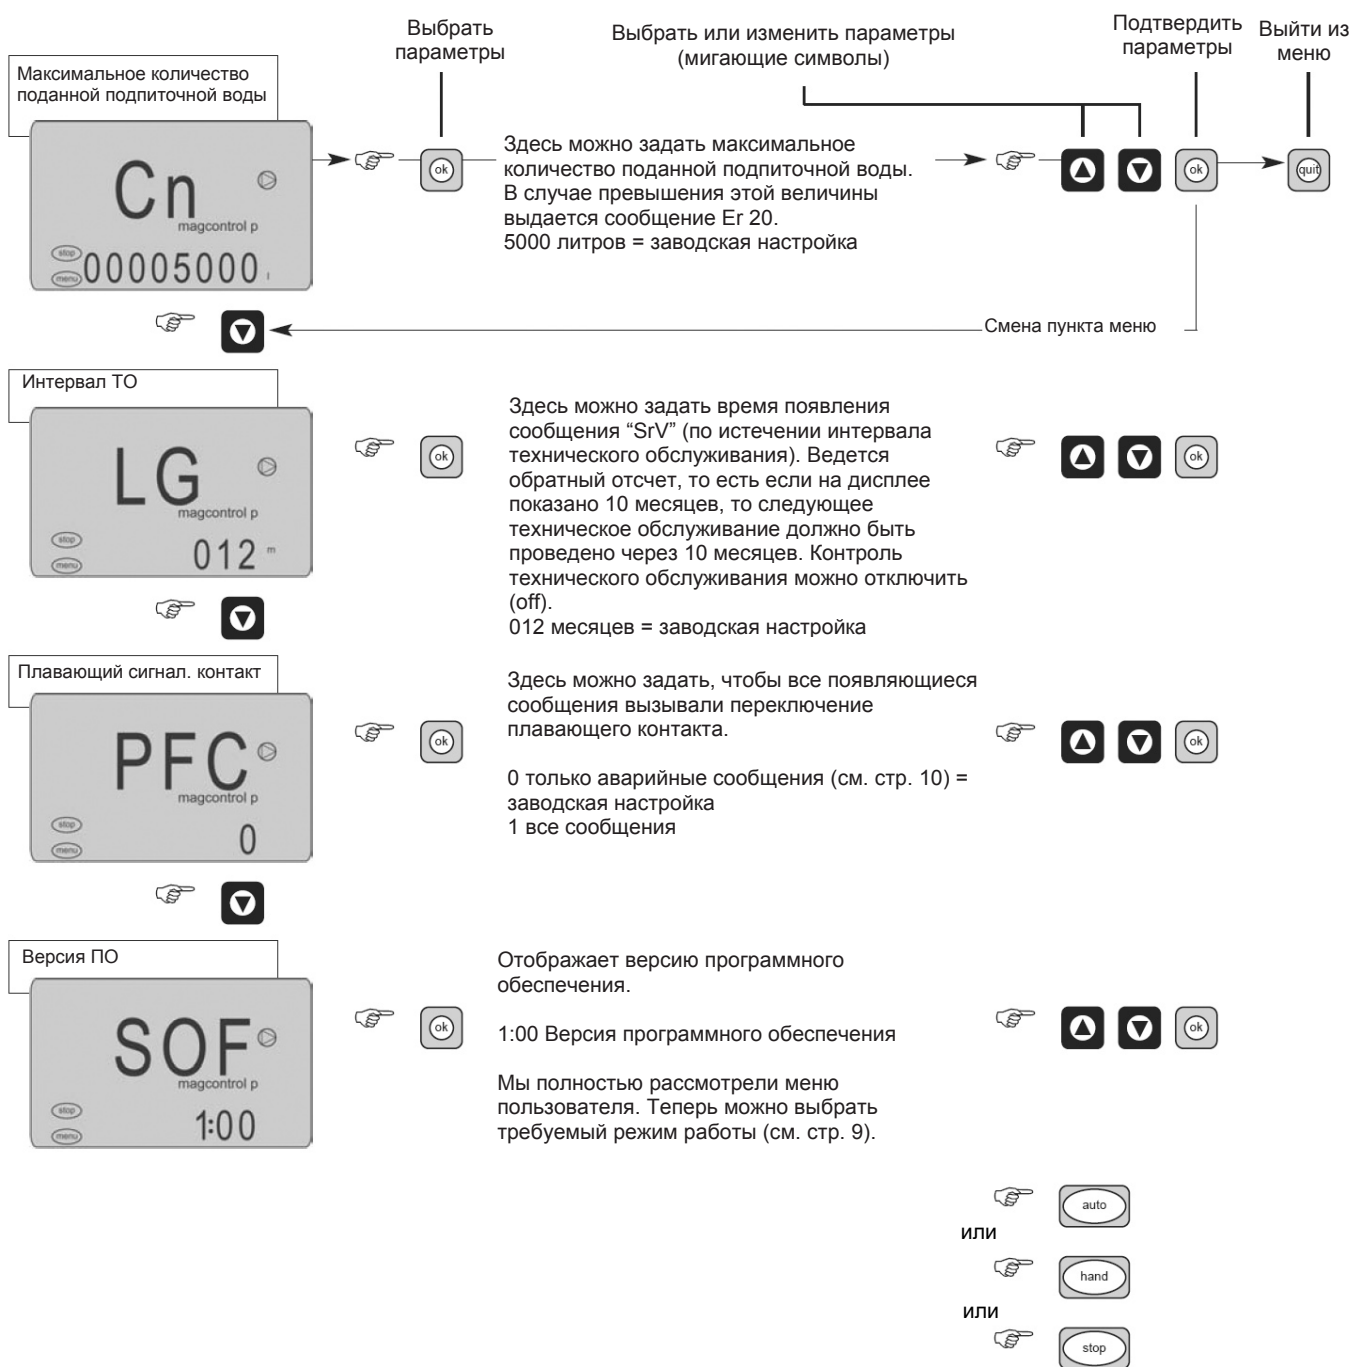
Выбрать параметры

Выбрать или изменить параметры (мигающие символы)

Подтвердить параметры

Выйти из меню

Максимальное количество поданной подпиточной воды

Cn
magcontrol p
stop
menu
00005000 l

ok

Здесь можно задать максимальное количество поданной подпиточной воды. В случае превышения этой величины выдается сообщение Er 20.
5000 литров = заводская настройка

ok

quit

Смена пункта меню

Интервал ТО

LG
magcontrol p
stop
menu
012 m

ok

Здесь можно задать время появления сообщения "SrV" (по истечении интервала технического обслуживания). Ведется обратный отсчет, то есть если на дисплее показано 10 месяцев, то следующее техническое обслуживание должно быть проведено через 10 месяцев. Контроль технического обслуживания можно отключить (off).
012 месяцев = заводская настройка

ok

Плавающий сигнал. контакт

PFC
magcontrol p
stop
menu
0

ok

Здесь можно задать, чтобы все появляющиеся сообщения вызывали переключение плавающего контакта.

0 только аварийные сообщения (см. стр. 10) = заводская настройка
1 все сообщения

ok

Версия ПО

SOF
magcontrol p
stop
menu
1:00

ok

Отображает версию программного обеспечения.

1:00 Версия программного обеспечения

Мы полностью рассмотрели меню пользователя. Теперь можно выбрать требуемый режим работы (см. стр. 9).

ok

auto
или
hand
или
stop